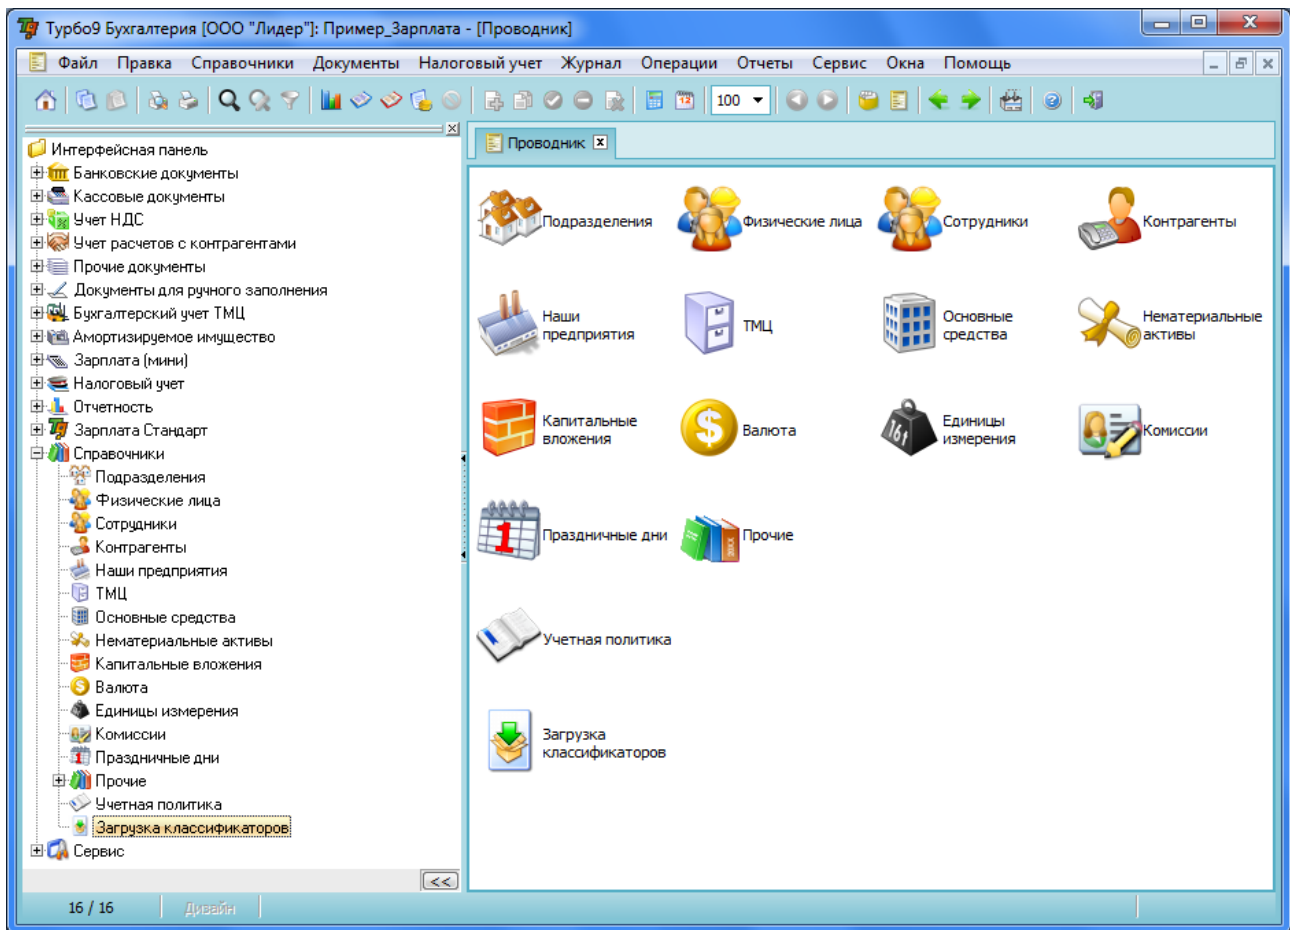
Турбо9 Бухгалтерия [ООО "Лидер"]: Пример_Зарплата - [Проводник]

Файл Правка Справочники Документы Налоговый учет Журнал Операции Отчеты Сервис Окна Помощь

100

Интерфейсная панель
Банковские документы
Кассовые документы
Учет НДС
Учет расчетов с контрагентами
Прочие документы
Документы для ручного заполнения
Бухгалтерский учет ТМЦ
Амортизируемое имущество
Зарплата (мини)
Налоговый учет
Отчетность
Зарплата Стандарт
Справочники
Подразделения
Физические лица
Сотрудники
Контрагенты
Наши предприятия
ТМЦ
Основные средства
Нематериальные активы
Капитальные вложения
Валюта
Единицы измерения
Комиссии
Праздничные дни
Прочие
Учетная политика
Загрузка классификаторов
Сервис

<<

Проводник

Подразделения
Физические лица
Сотрудники
Контрагенты
Наши предприятия
ТМЦ
Основные средства
Нематериальные активы
Капитальные вложения
Валюта
Единицы измерения
Комиссии
Праздничные дни
Прочие
Учетная политика
Загрузка классификаторов

16 / 16
Дизайн